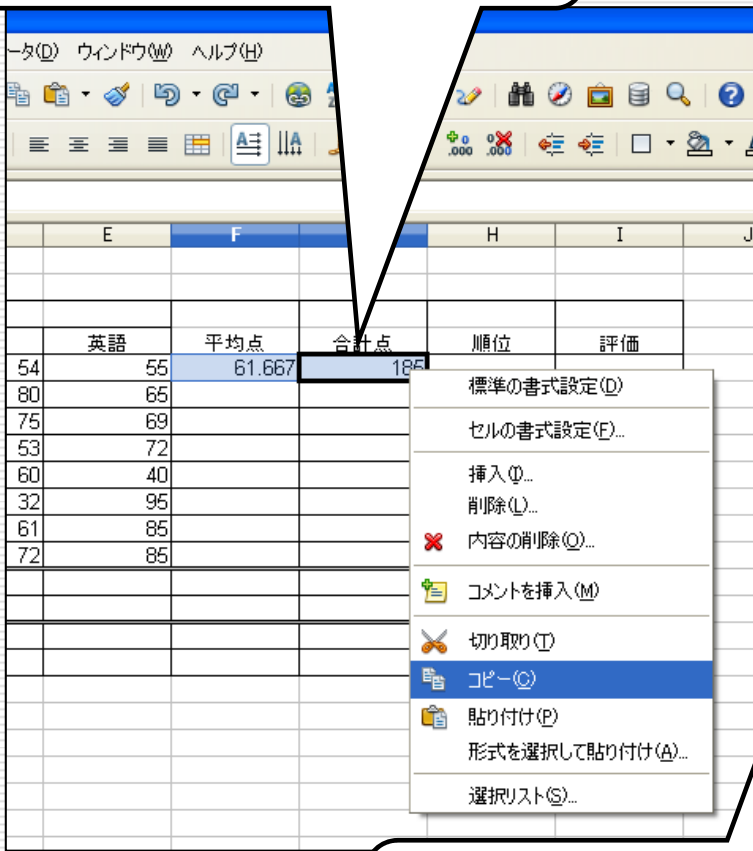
ータ(D) ウィンドウ(W) ヘルプ(H)

| E | F | | H | I | J |
|---|---|---|---|---|---|
| 英語 | 平均点 | 合計点 | 順位 | 評価 | |
| 54 55 | 61.667 | 185 | | | |
| 80 65 | | | | | |
| 75 69 | | | | | |
| 53 72 | | | | | |
| 60 40 | | | | | |
| 32 95 | | | | | |
| 61 85 | | | | | |
| 72 85 | | | | | |

標準の書式設定(D)
セルの書式設定(F)...
挿入(I)...
削除(L)...
内容の削除(O)...
コメントを挿入(M)
切り取り(T)
コピー(C)
貼り付け(P)
形式を選択して貼り付け(A)...
選択リスト(S)...